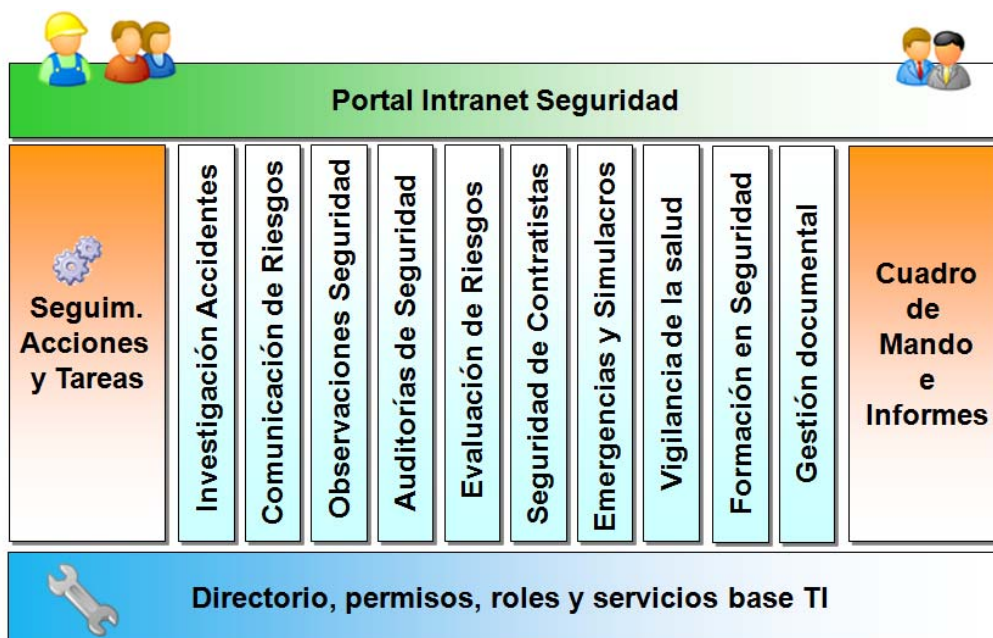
Portal Intranet Seguridad

Seguim. Acciones y Tareas

Investigación Accidentes

Comunicación de Riesgos

Observaciones Seguridad

Auditorías de Seguridad

Evaluación de Riesgos

Seguridad de Contratistas

Emergencias y Simulacros

Vigilancia de la salud

Formación en Seguridad

Gestión documental

Cuadro de Mando e Informes

Directorio, permisos, roles y servicios base TI